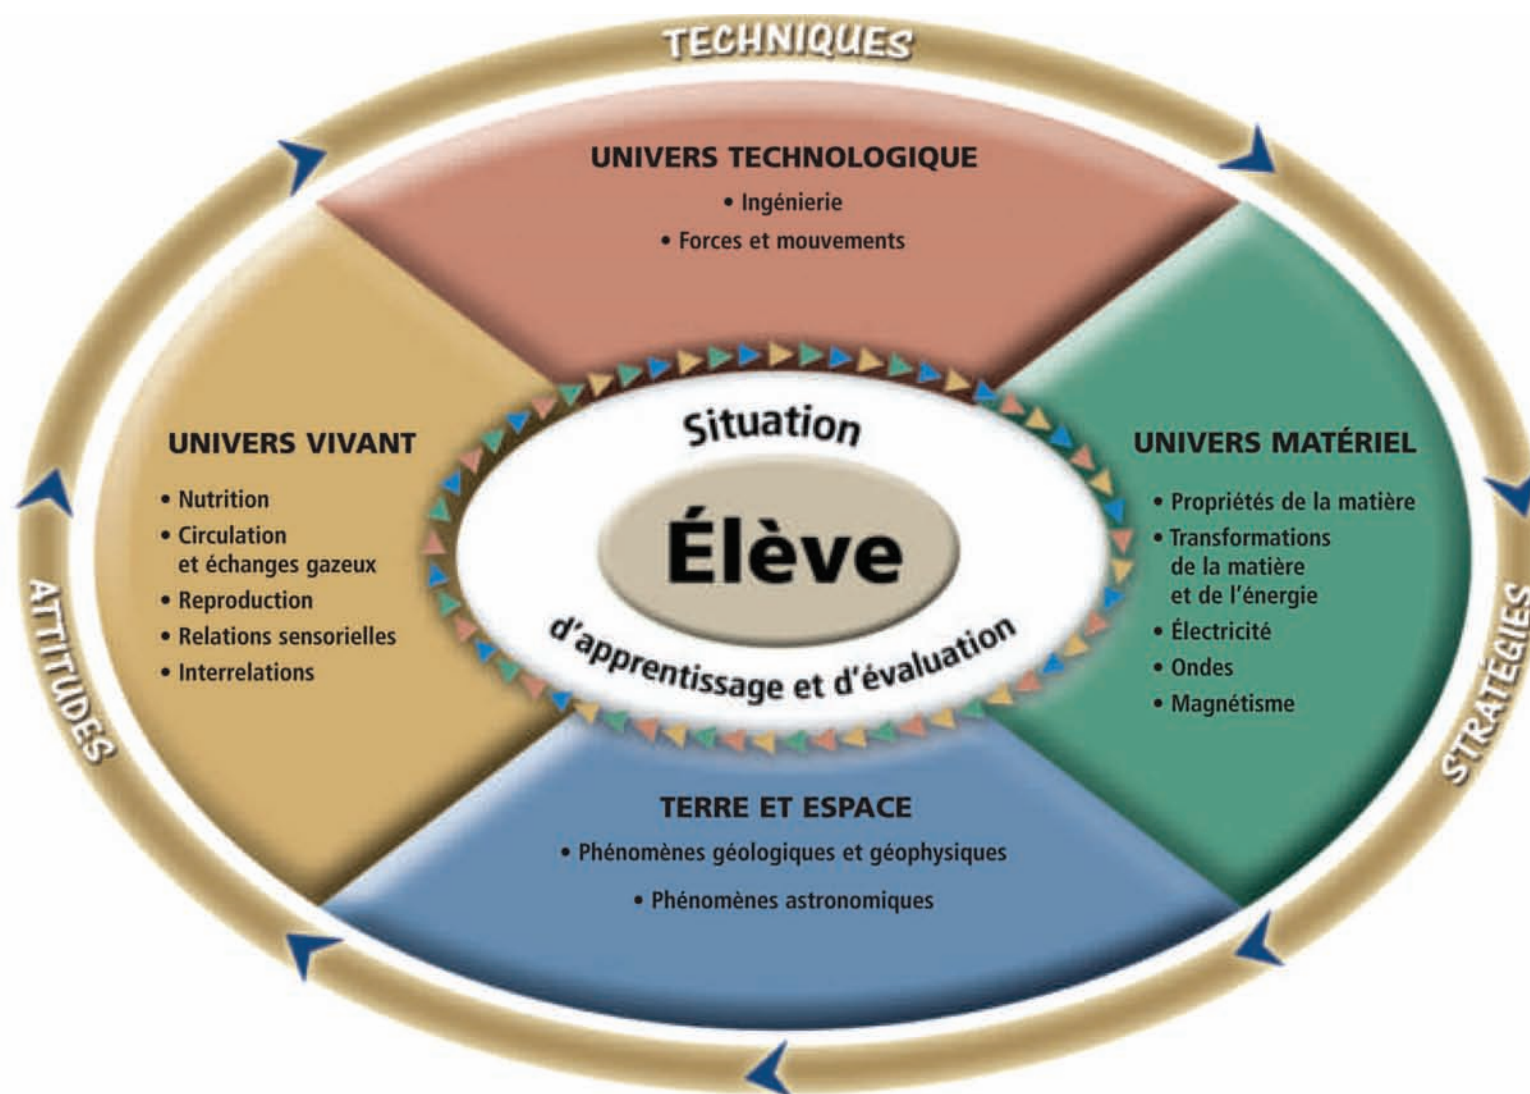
TECHNIQUES

UNIVERS TECHNOLOGIQUE
• Ingénierie
• Forces et mouvements

UNIVERS VIVANT
• Nutrition
• Circulation et échanges gazeux
• Reproduction
• Relations sensorielles
• Interrelations

Situation
Élève
d'apprentissage et d'évaluation

UNIVERS MATÉRIEL
• Propriétés de la matière
• Transformations de la matière et de l'énergie
• Électricité
• Ondes
• Magnétisme

TERRE ET ESPACE
• Phénomènes géologiques et géophysiques
• Phénomènes astronomiques

ATTITUDES

STRATÉGIES